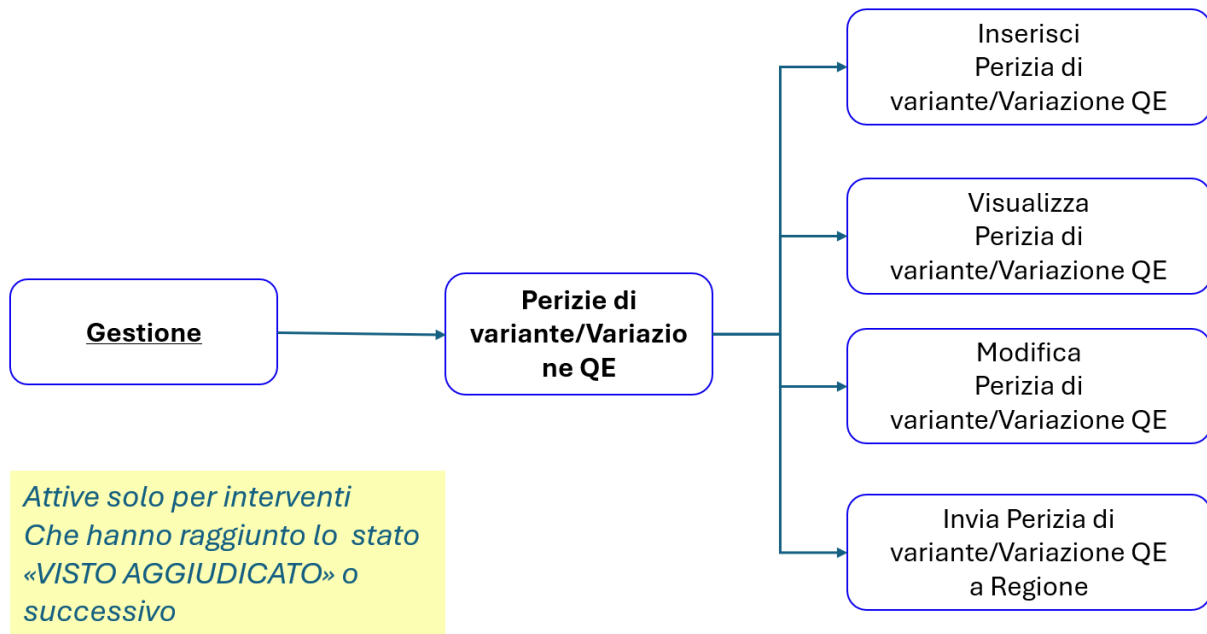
Gestione

Perizie di variante/Variazione QE

Inserisci Perizia di variante/Variazione QE

Visualizza Perizia di variante/Variazione QE

Modifica Perizia di variante/Variazione QE

Invia Perizia di variante/Variazione QE a Regione

Attive solo per interventi Che hanno raggiunto lo stato «VISTO AGGIUDICATO» o successivo